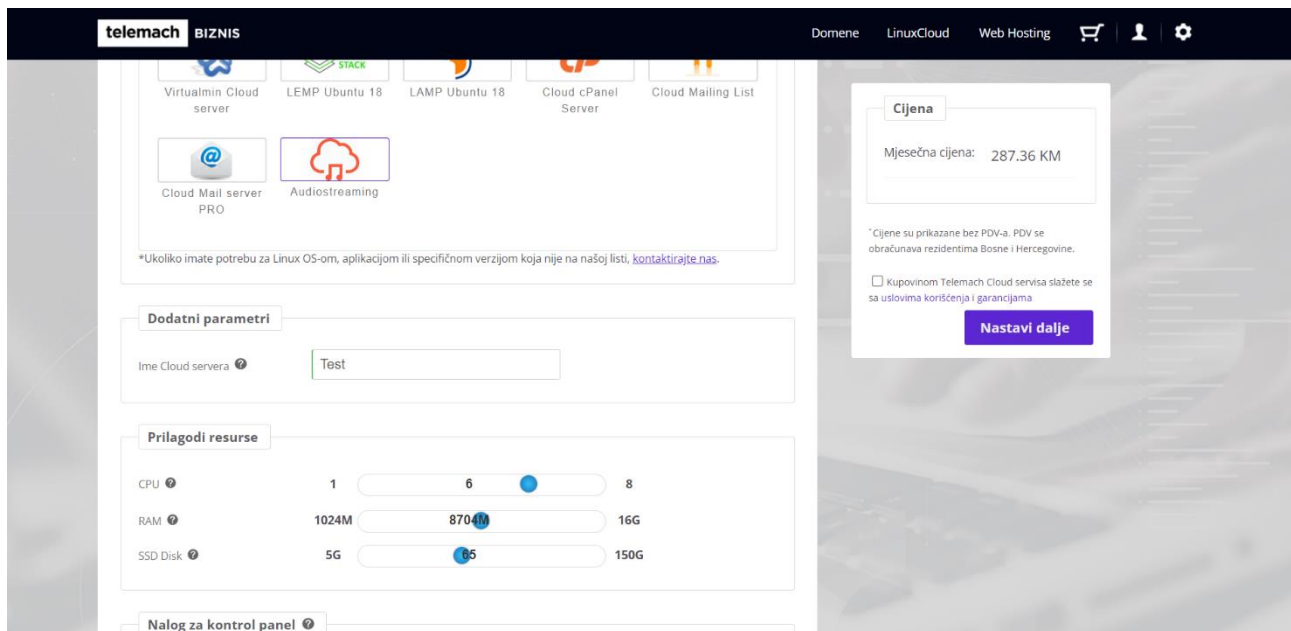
telemach BIZNIS

Domene LinuxCloud Web Hosting

STACK

Virtualmin Cloud server

LEMP Ubuntu 18

LAMP Ubuntu 18

Cloud cPanel Server

Cloud Mailing List

Cloud Mail server PRO

Audiostreaming

*Ukoliko imate potrebu za Linux OS-om, aplikacijom ili specifičnom verzijom koja nije na našoj listi, kontaktirajte nas.

Dodatni parametri

Ime Cloud servera

Test

Prilagodi resurse

CPU 1 6 8

RAM 1024M 8704M 16G

SSD Disk 5G 65 150G

Nalog za kontrol panel

Cijena

Mjesečna cijena: 287.36 KM

*Cijene su prikazane bez PDV-a. PDV se obračunava rezidentima Bosne i Hercegovine.

Kupovinom Telemach Cloud servisa slažete se sa uslovima korišćenja i garancijama

Nastavi dalje